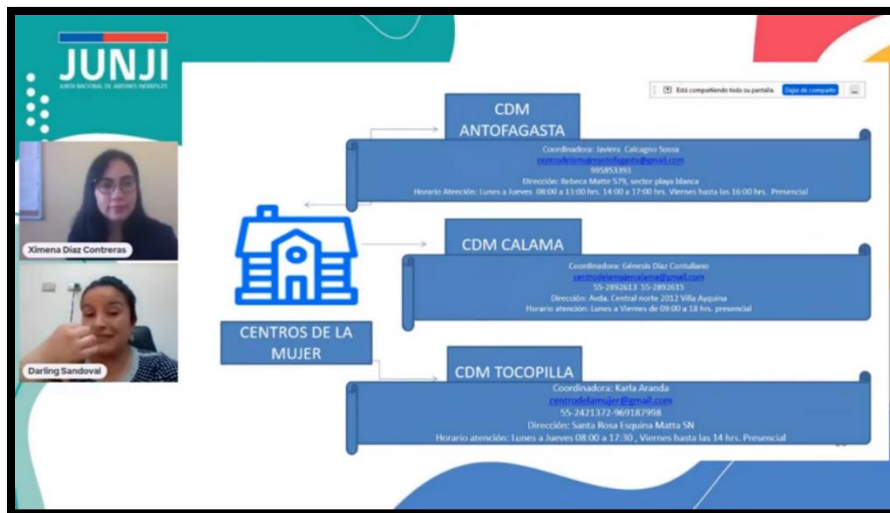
JUNJI
JUNTA NACIONAL DE JARDINES INFANTILES

Ximena Díaz Contreras

Darling Sandoval

Está compartiendo toda su pantalla. Dejar de compartir

CDM ANTOFAGASTA

Coordinadora: Javiera Calcagno Sossa
centrodelamujerantofagasta@gmail.com
995853393
Dirección: Rebeca Matte 579, sector playa blanca
Horario Atención: Lunes a Jueves 08:00 a 13:00 hrs. 14:00 a 17:00 hrs. Viernes hasta las 16:00 hrs. Presencial

CENTROS DE LA MUJER

CDM CALAMA

Coordinadora: Génesis Díaz Contuliano
centrodelamujercalama@gmail.com
55-2892613 55-2892615
Dirección: Avda. Central norte 2012 Villa Ayquina
Horario atención: Lunes a Viernes de 09:00 a 18 hrs. presencial

CDM TOCOPILLA

Coordinadora: Karla Aranda
centrodelamujer@gmail.com
55-2421372-969187998
Dirección: Santa Rosa Esquina Matta SN
Horario atención: Lunes a Jueves 08.00 a 17:30 , Viernes hasta las 14 hrs. Presencial